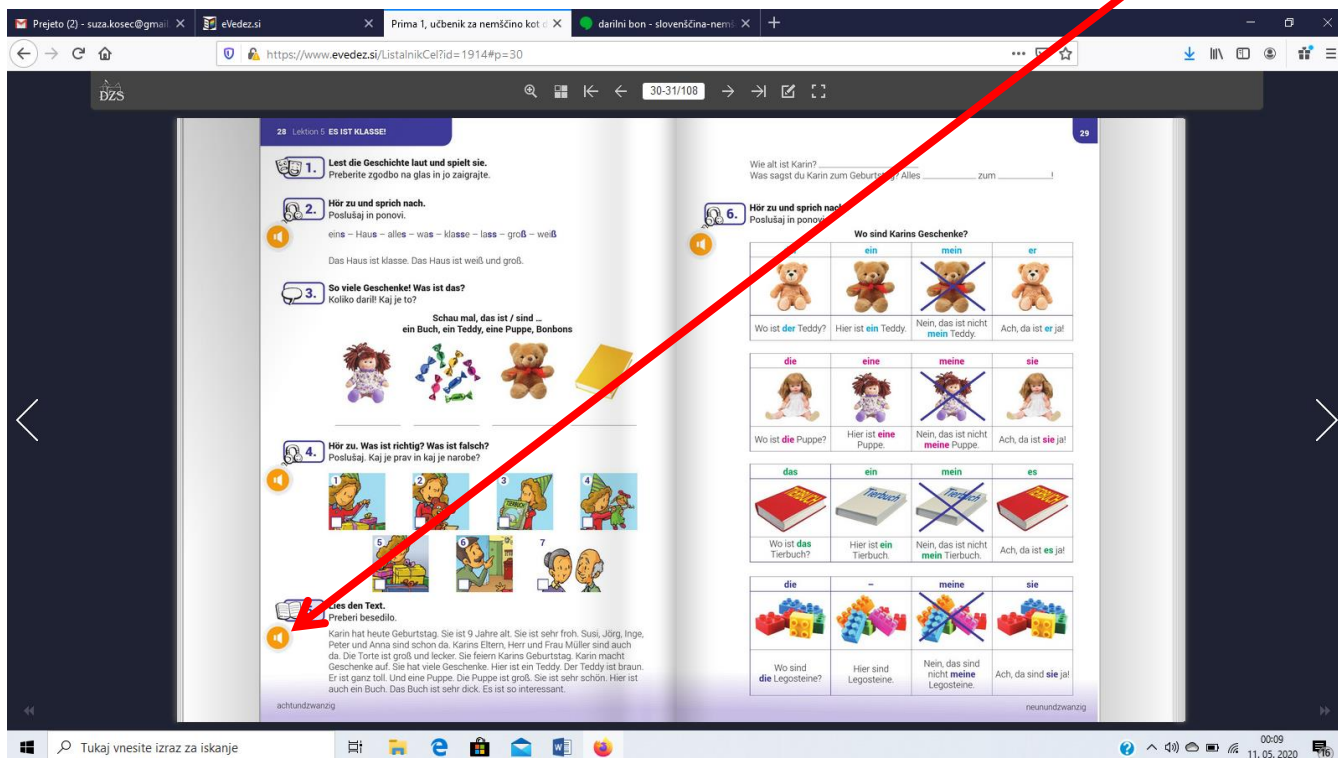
Prejeto (2) - suza.kosec@gmail ×
eVedez.si ×
Prima 1, učbenik za nemščino kot ×
darilni bon - slovenščina-nem ×
+

https://www.evedez.si/ListalnikCel?id=1914#p=30

DZS

30-31/108

28 Lektion 5 ES IST KLASSE!

1. Lest die Geschichte laut und spielt sie.
Preberite zgodbo na glas in jo zaigrajte.

2. Hör zu und sprich nach.
Poslušaj in ponovi.

eins – Haus – alles – was – klasse – lass – groß – weiß

Das Haus ist klasse. Das Haus ist weiß und groß.

3. So viele Geschenke! Was ist das?
Koliko daril! Kaj je to?

Schau mal, das ist / sind ...
ein Buch, ein Teddy, eine Puppe, Bonbons

4. Hör zu. Was ist richtig? Was ist falsch?
Poslušaj. Kaj je prav in kaj je narobe?

1 2 3 4 5 6 7

Lies den Text.
Preberi besedilo.

Karin hat heute Geburtstag. Sie ist 9 Jahre alt. Sie ist sehr froh. Susi, Jörg, Inge, Peter und Anna sind schon da. Karins Eltern, Herr und Frau Müller sind auch da. Die Torte ist groß und lecker. Sie feiern Karins Geburtstag. Karin macht Geschenke auf. Sie hat viele Geschenke. Hier ist ein Teddy. Der Teddy ist braun. Er ist ganz toll. Und eine Puppe. Die Puppe ist groß. Sie ist sehr schön. Hier ist auch ein Buch. Das Buch ist sehr dick. Es ist so interessant.

achtundzwanzig

29

Wie alt ist Karin? ____
Was sagst du Karin zum Geburtstag? Alles ____ zum ____!

6. Hör zu und sprich nach.
Poslušaj in ponovi.

Wo sind Karins Geschenke?

| der | ein | mein | er |
|---|---|---|---|
| Wo ist der Teddy? | Hier ist ein Teddy. | Nein, das ist nicht mein Teddy. | Ach, da ist er ja! |

| die | eine | meine | sie |
|---|---|---|---|
| Wo ist die Puppe? | Hier ist eine Puppe. | Nein, das ist nicht meine Puppe. | Ach, da ist sie ja! |

| das | ein | mein | es |
|---|---|---|---|
| Wo ist das Tierbuch? | Hier ist ein Tierbuch. | Nein, das ist nicht mein Tierbuch. | Ach, da ist es ja! |

| die | – | meine | sie |
|---|---|---|---|
| Wo sind die Legosteine? | Hier sind Legosteine. | Nein, das sind nicht meine Legosteine. | Ach, da sind sie ja! |

Tierbuch

neunundzwanzig

Tukaj vnesite izraz za iskanje

00:09
11. 05. 2020